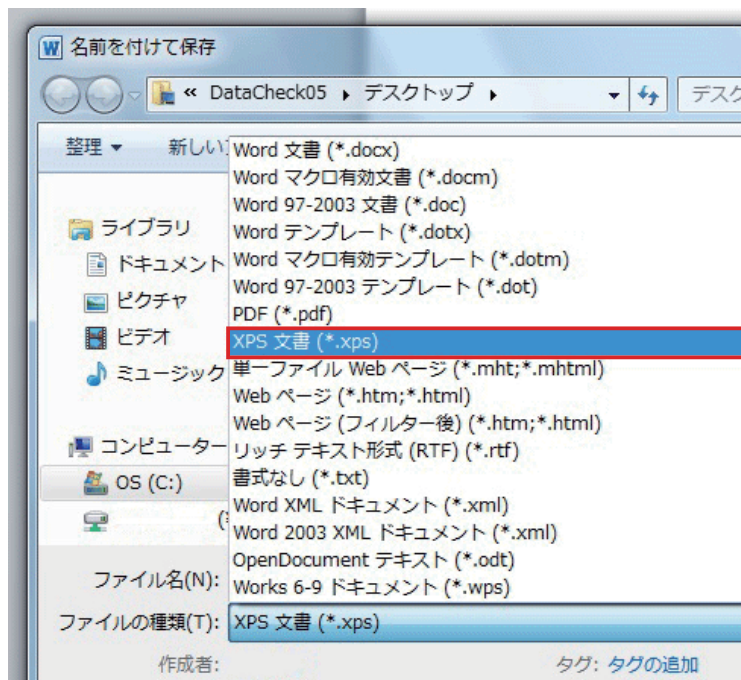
名前を付けて保存

« DataCheck05 ▸ デスクトップ ▸

デスク

整理 ▾

新しい

ライブラリ

ドキュメント

ピクチャ

ビデオ

ミュージック

コンピューター

OS (C:)

ファイル名(N):

ファイルの種類(T):

作成者:

タグ: タグの追加

Word 文書 (*.docx)
Word マクロ有効文書 (*.docm)
Word 97-2003 文書 (*.doc)
Word テンプレート (*.dotx)
Word マクロ有効テンプレート (*.dotm)
Word 97-2003 テンプレート (*.dot)
PDF (*.pdf)
XPS 文書 (*.xps)
単一ファイル Web ページ (*.mht;*.mhtml)
Web ページ (*.htm;*.html)
Web ページ (フィルター後) (*.htm;*.html)
リッチ テキスト形式 (RTF) (*.rtf)
書式なし (*.txt)
Word XML ドキュメント (*.xml)
Word 2003 XML ドキュメント (*.xml)
OpenDocument テキスト (*.odt)
Works 6-9 ドキュメント (*.wps)

XPS 文書 (*.xps)